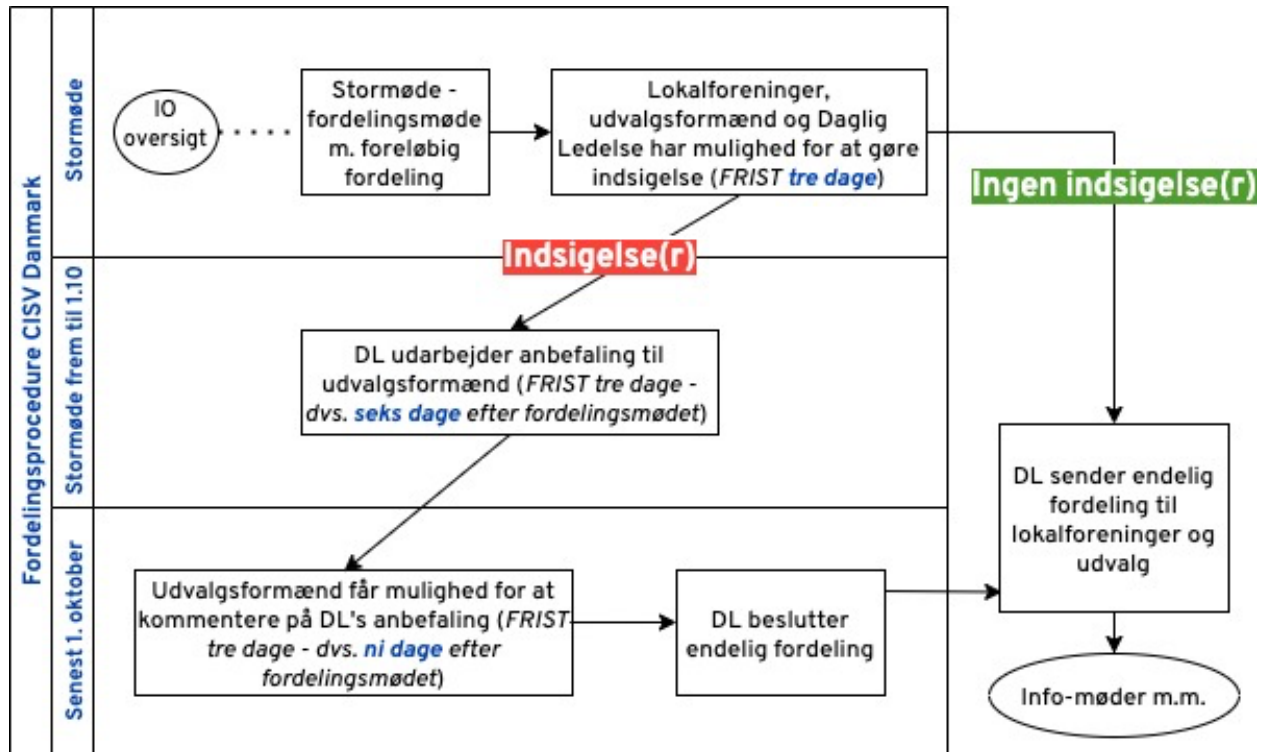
Fordelingsprocedure CISV Danmark

Stormøde

IO oversigt

Stormøde - fordelingsmøde m. foreløbig fordeling

Lokalforeninger, udvalgsformænd og Daglig Ledelse har mulighed for at gøre indsigelse (*FRIST tre dage*)

Ingen indsigelse(r)

Indsigelse(r)

Stormøde frem til 1.10

DL udarbejder anbefaling til udvalgsformænd (*FRIST tre dage - dvs. seks dage efter fordelingsmødet*)

DL sender endelig fordeling til lokalforeninger og udvalg

Senest 1. oktober

Udvalgsformænd får mulighed for at kommentere på DL's anbefaling (*FRIST tre dage - dvs. ni dage efter fordelingsmødet*)

DL beslutter endelig fordeling

Info-møder m.m.